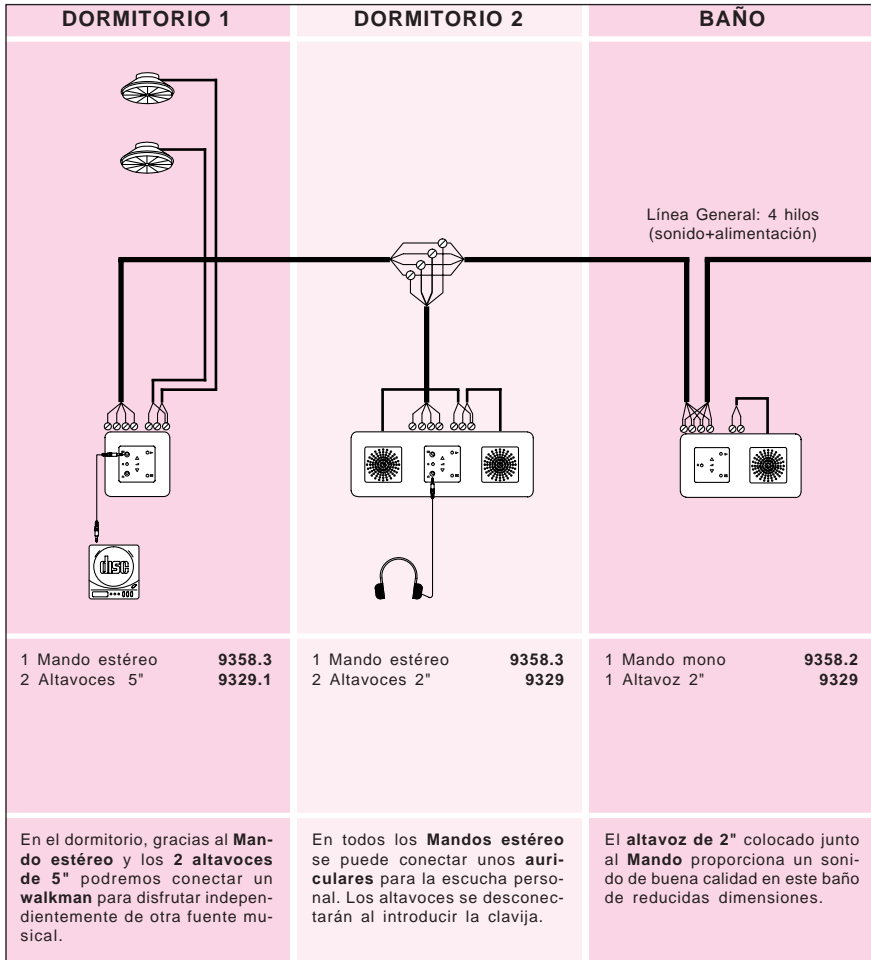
DORMITORIO 1

DORMITORIO 2

BAÑO

Línea General: 4 hilos (sonido+alimentación)

disc

1 Mando estéreo 9358.3
2 Altavoces 5" 9329.1

1 Mando estéreo 9358.3
2 Altavoces 2" 9329

1 Mando mono 9358.2
1 Altavoz 2" 9329

En el dormitorio, gracias al Mando estéreo y los 2 altavoces de 5" podremos conectar un walkman para disfrutar independientemente de otra fuente musical.

En todos los Mandos estéreo se puede conectar unos auriculares para la escucha personal. Los altavoces se desconectarán al introducir la clavija.

El altavoz de 2" colocado junto al Mando proporciona un sonido de buena calidad en este baño de reducidas dimensiones.